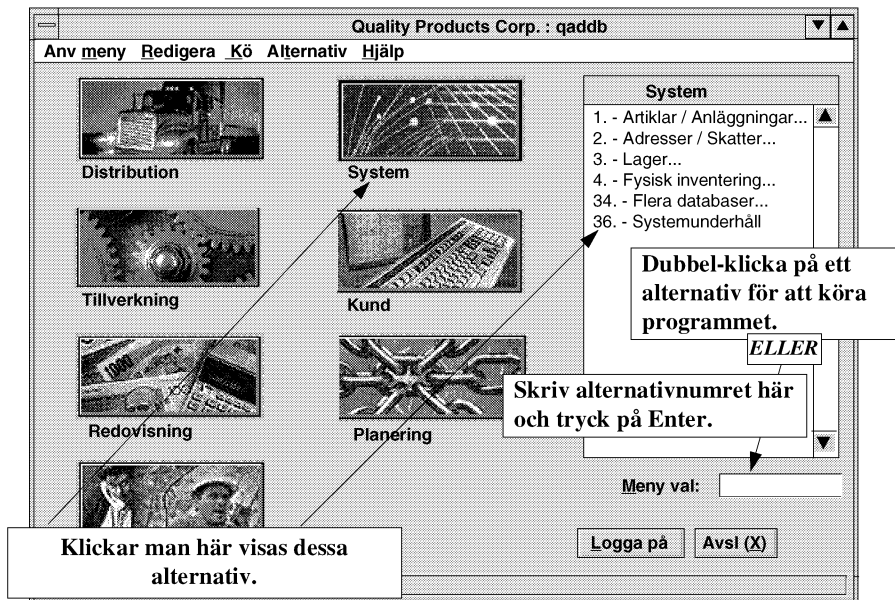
Quality Products Corp. : qaddb

Anv meny Redigera Kö Alternativ Hjälp

Distribution

System

Tillverkning

Kund

Redovisning

Planering

System

1. - Artiklar / Anläggningar...
2. - Adresser / Skatter...
3. - Lager...
4. - Fysisk inventering...
34. - Flera databaser...
36. - Systemunderhåll

Dubbel-klicka på ett alternativ för att köra programmet.

ELLER

Skriv alternativnumret här och tryck på Enter.

Meny val:

Klickar man här visas dessa alternativ.

Logga på

Avsl (X)